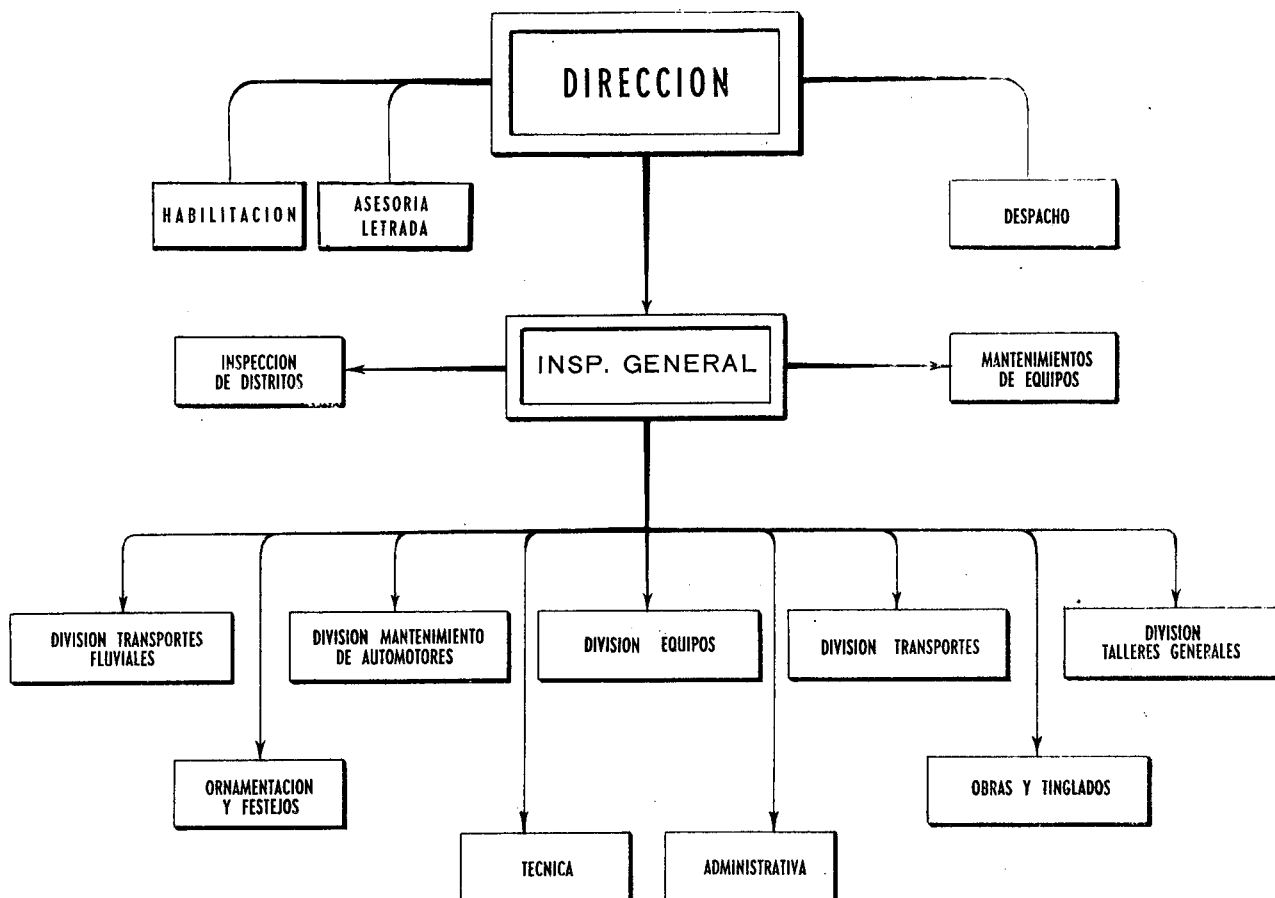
DIRECCION

HABILITACION

ASESORIA LETRADA

DESPACHO

INSPECCION DE DISTRITOS

INSP. GENERAL

MANTENIMIENTOS DE EQUIPOS

DIVISION TRANSPORTES FLUVIALES

DIVISION MANTENIMIENTO DE AUTOMOTORES

DIVISION EQUIPOS

DIVISION TRANSPORTES

DIVISION TALLERES GENERALES

ORNAMENTACION Y FESTEJOS

OBRAS Y TINGLADOS

TECNICA

ADMINISTRATIVA